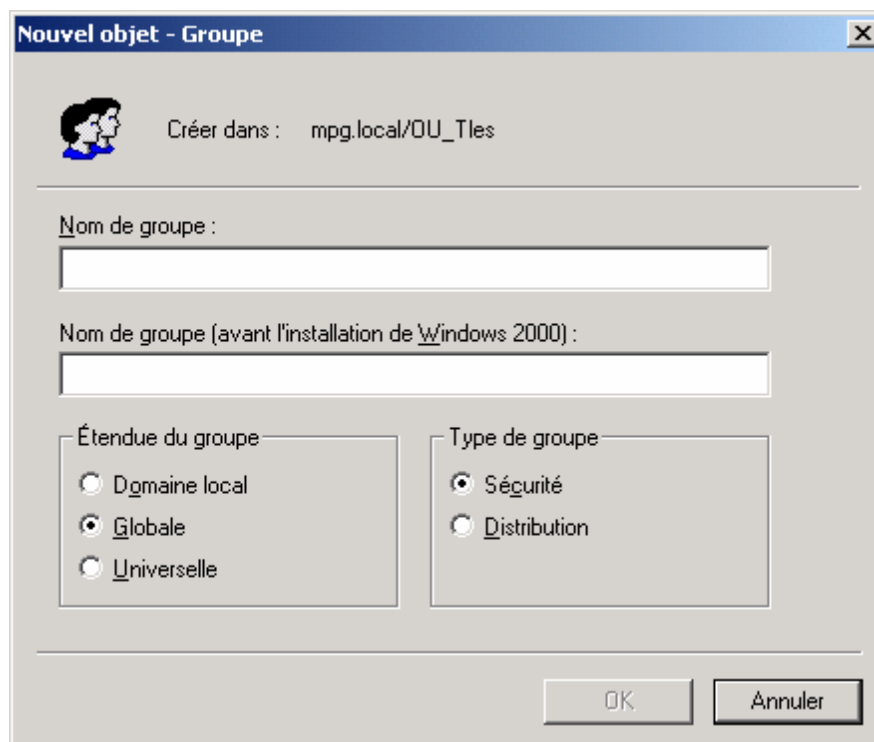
Nouvel objet - Groupe

×

Créer dans : mpg.local/OU_Tles

Nom de groupe :

Nom de groupe (avant l'installation de Windows 2000) :

Étendue du groupe

Domaine local

Globale

Universelle

Type de groupe

Sécurité

Distribution

OK

Annuler